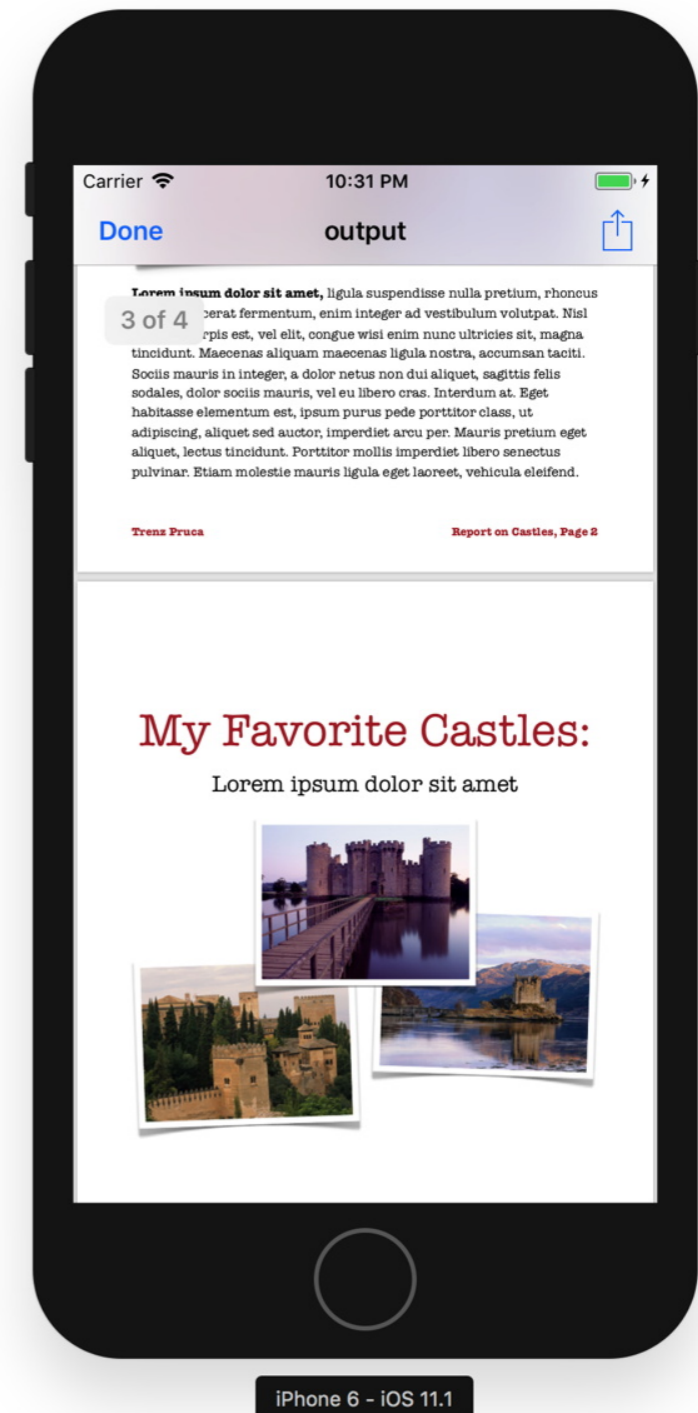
Carrier 10:31 PM

Done output

3 of 4

**Lorem ipsum dolor sit amet,** ligula suspendisse nulla pretium, rhoncus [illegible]cerat fermentum, enim integer ad vestibulum volutpat. Nisl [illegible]rpis est, vel elit, congue wisi enim nunc ultricies sit, magna tincidunt. Maecenas aliquam maecenas ligula nostra, accumsan taciti. Sociis mauris in integer, a dolor netus non dui aliquet, sagittis felis sodales, dolor sociis mauris, vel eu libero cras. Interdum at. Eget habitasse elementum est, ipsum purus pede porttitor class, ut adipiscing, aliquet sed auctor, imperdiet arcu per. Mauris pretium eget aliquet, lectus tincidunt. Porttitor mollis imperdiet libero senectus pulvinar. Etiam molestie mauris ligula eget laoreet, vehicula eleifend.

Trenz Pruca

Report on Castles, Page 2

My Favorite Castles:

Lorem ipsum dolor sit amet

iPhone 6 - iOS 11.1